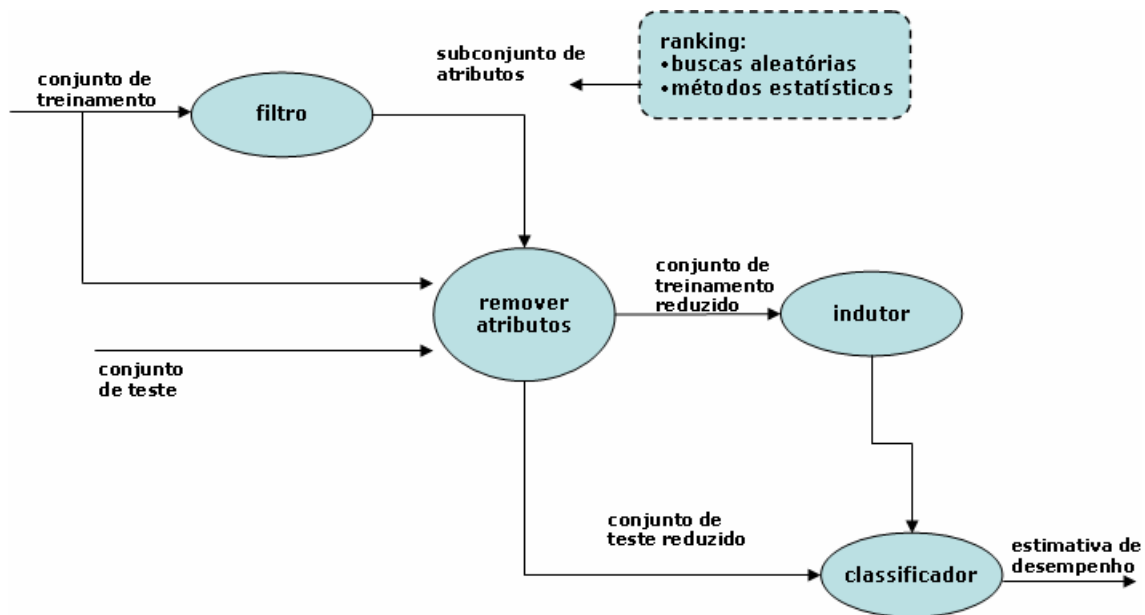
subconjunto de atributos

ranking:
•buscas aleatórias
•métodos estatísticos

conjunto de treinamento

filtro

remover atributos

conjunto de treinamento reduzido

indutor

conjunto de teste

conjunto de teste reduzido

classificador

estimativa de desempenho